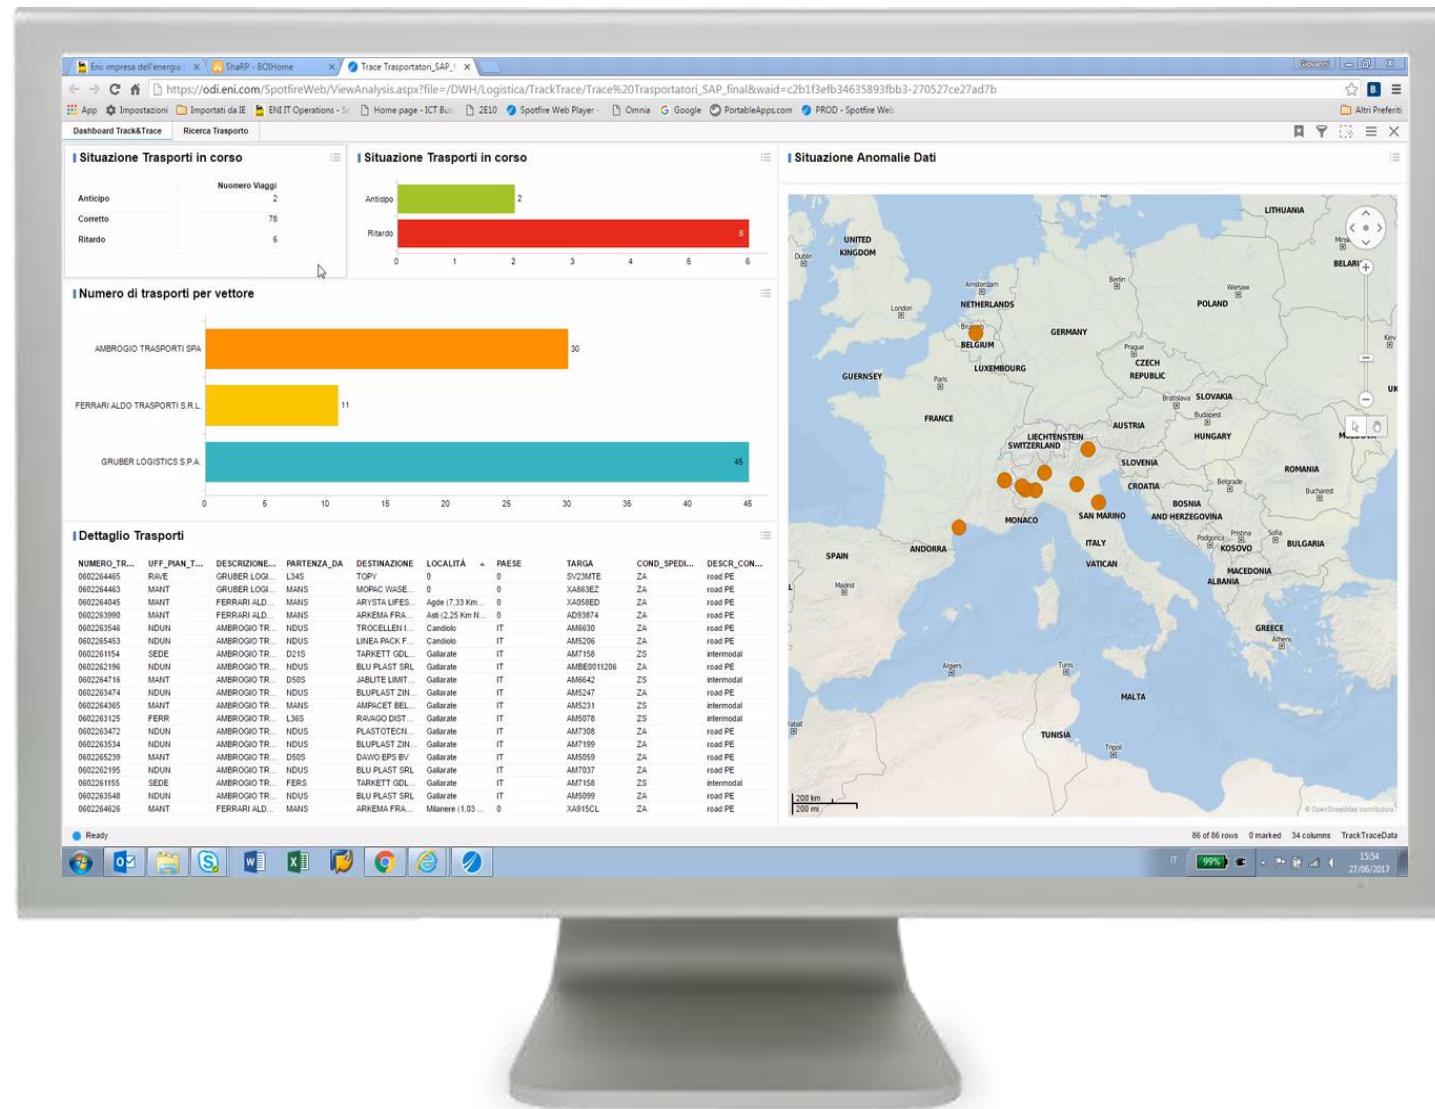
Eni: impresa dell'energia | ShaRP - BOIHome | Trace Trasportatori_SAP_ | Giovanni

https://odi.eni.com/SpotfireWeb/ViewAnalysis.aspx?file=/DWH/Logistica/TrackTrace/Trace%20Trasportatori_SAP_final&waid=c2b1f3efb34635893fbb3-270527ce27ad7b

App | Impostazioni | Importati da IE | ENI IT Operations - S | Home page - ICT Bus | 2E10 | Spotfire Web Player | Omnia | Google | PortableApps.com | PROD - Spotfire Web | Altri Preferiti

Dashboard Track&Trace | Ricerca Trasporto

Situazione Trasporti in corso

| | Numero Viaggi |
|---|---|
| Anticipo | 2 |
| Corretto | 78 |
| Ritardo | 6 |

Situazione Trasporti in corso

Anticipo 2
Ritardo 6
0 1 2 3 4 5 6

Situazione Anomalie Dati

LITHUANIA, UNITED KINGDOM, Dublin, BELARUS, Minsk, Amsterdam, Berlin, Warsaw, NETHERLANDS, London, POLAND, Brussels, GERMANY, BELGIUM, Kiev, Prague, GUERNSEY, LUXEMBOURG, CZECH REPUBLIC, Paris, UK, Bratislava, SLOVAKIA, Vienna, Budapest, FRANCE, AUSTRIA, LIECHTENSTEIN, SWITZERLAND, HUNGARY, MOLDOVA, SLOVENIA, ROMANIA, CROATIA, Belgrade, Bucharest, BOSNIA AND HERZEGOVINA, SAN MARINO, MONACO, Podgorica, Pristina, Sofia, KOSOVO, BULGARIA, ANDORRA, ITALY, SPAIN, VATICAN, MACEDONIA, Madrid, ALBANIA, GREECE, Athens, Algiers, Tunis, MALTA, Rabat, TUNISIA, Tripoli

200 km
200 mi
© OpenStreetMap contributors

Numero di trasporti per vettore

AMBROGIO TRASPORTI SPA 30
FERRARI ALDO TRASPORTI S.R.L. 11
GRUBER LOGISTICS S.P.A. 45
0 5 10 15 20 25 30 35 40 45

Dettaglio Trasporti

| NUMERO_TR... | UFF_PIAN_T... | DESCRIZIONE... | PARTENZA_DA | DESTINAZIONE | LOCALITÀ | PAESE | TARGA | COND_SPEDI... | DESCR_CON... |
|---|---|---|---|---|---|---|---|---|---|
| 0602264465 | RAVE | GRUBER LOGI... | L34S | TOPY | 0 | 0 | SV23MTE | ZA | road PE |
| 0602264463 | MANT | GRUBER LOGI... | MANS | MOPAC WASE... | 0 | 0 | XA863EZ | ZA | road PE |
| 0602264045 | MANT | FERRARI ALD... | MANS | ARYSTA LIFES... | Agde (7,33 Km... | 0 | XA058ED | ZA | road PE |
| 0602263990 | MANT | FERRARI ALD... | MANS | ARKEMA FRA... | Asti (2,25 Km N... | 0 | AD93874 | ZA | road PE |
| 0602263546 | NDUN | AMBROGIO TR... | NDUS | TROCELLEN I... | Candiolo | IT | AM6630 | ZA | road PE |
| 0602265453 | NDUN | AMBROGIO TR... | NDUS | LINEA PACK F... | Candiolo | IT | AM5206 | ZA | road PE |
| 0602261154 | SEDE | AMBROGIO TR... | D21S | TARKETT GDL... | Gallarate | IT | AM7158 | ZS | intermodal |
| 0602262196 | NDUN | AMBROGIO TR... | NDUS | BLU PLAST SRL | Gallarate | IT | AMBE0011206 | ZA | road PE |
| 0602264716 | MANT | AMBROGIO TR... | D50S | JABLITE LIMIT... | Gallarate | IT | AM6642 | ZS | intermodal |
| 0602263474 | NDUN | AMBROGIO TR... | NDUS | BLUPLAST ZIN... | Gallarate | IT | AM5247 | ZA | road PE |
| 0602264365 | MANT | AMBROGIO TR... | MANS | AMPACET BEL... | Gallarate | IT | AM5231 | ZS | intermodal |
| 0602263125 | FERR | AMBROGIO TR... | L36S | RAVAGO DIST... | Gallarate | IT | AM5078 | ZS | intermodal |
| 0602263472 | NDUN | AMBROGIO TR... | NDUS | PLASTOTECN... | Gallarate | IT | AM7308 | ZA | road PE |
| 0602263534 | NDUN | AMBROGIO TR... | NDUS | BLUPLAST ZIN... | Gallarate | IT | AM7199 | ZA | road PE |
| 0602265239 | MANT | AMBROGIO TR... | D50S | DAWO EPS BV | Gallarate | IT | AM5059 | ZA | road PE |
| 0602262195 | NDUN | AMBROGIO TR... | NDUS | BLU PLAST SRL | Gallarate | IT | AM7037 | ZA | road PE |
| 0602261155 | SEDE | AMBROGIO TR... | FERS | TARKETT GDL... | Gallarate | IT | AM7158 | ZS | intermodal |
| 0602263548 | NDUN | AMBROGIO TR... | NDUS | BLU PLAST SRL | Gallarate | IT | AM5099 | ZA | road PE |
| 0602264626 | MANT | FERRARI ALD... | MANS | ARKEMA FRA... | Milanere (1,03 ... | 0 | XA815CL | ZA | road PE |

Ready
86 of 86 rows 0 marked 34 columns TrackTraceData

IT 99% 15:54 27/06/2017